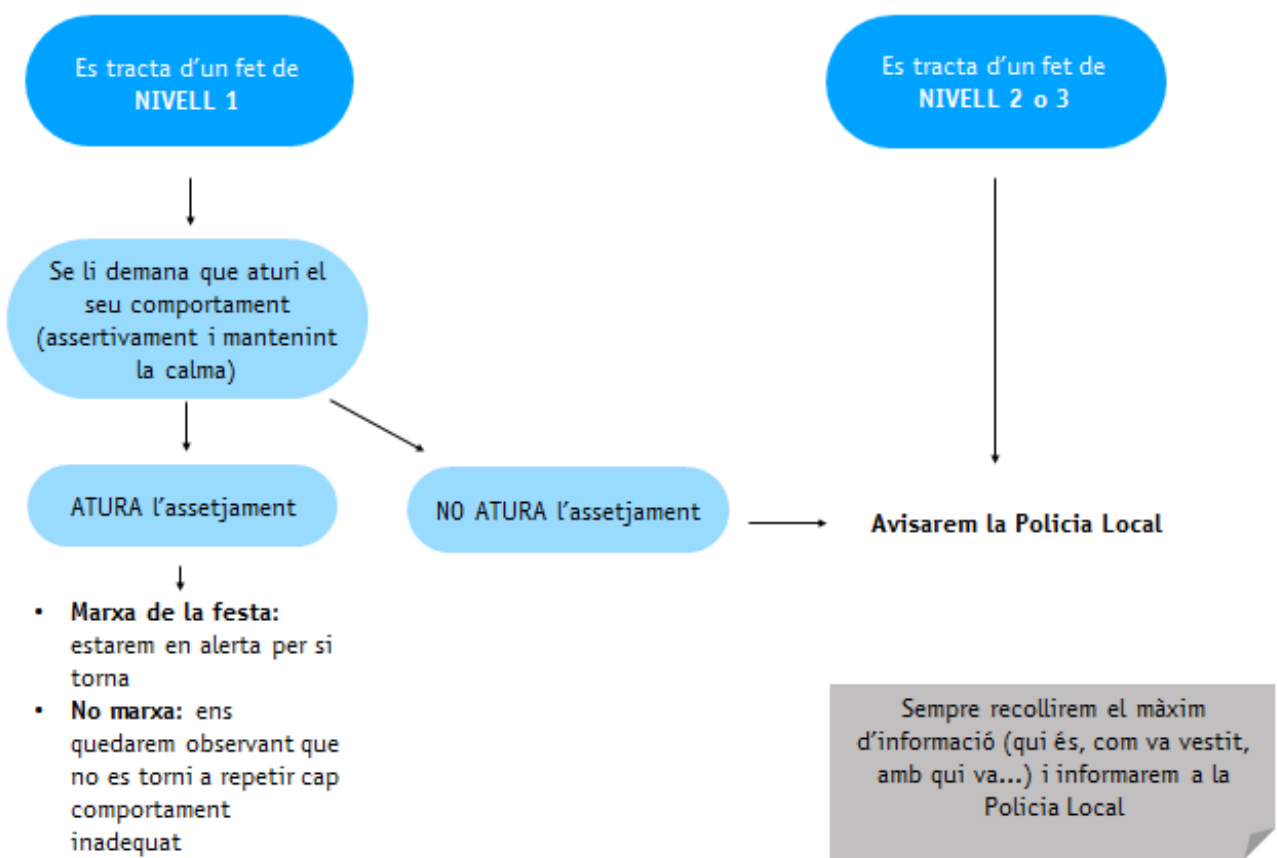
Es tracta d'un fet de
NIVELL 1

Es tracta d'un fet de
NIVELL 2 o 3

Se li demana que aturi el seu comportament (assertivament i mantenint la calma)

ATURA l'assetjament

NO ATURA l'assetjament

Avisarem la Policia Local

• **Marxa de la festa:** estarem en alerta per si torna
• **No marxa:** ens quedarem observant que no es torni a repetir cap comportament inadequat

Sempre recollirem el màxim d'informació (qui és, com va vestit, amb qui va...) i informarem a la Policia Local